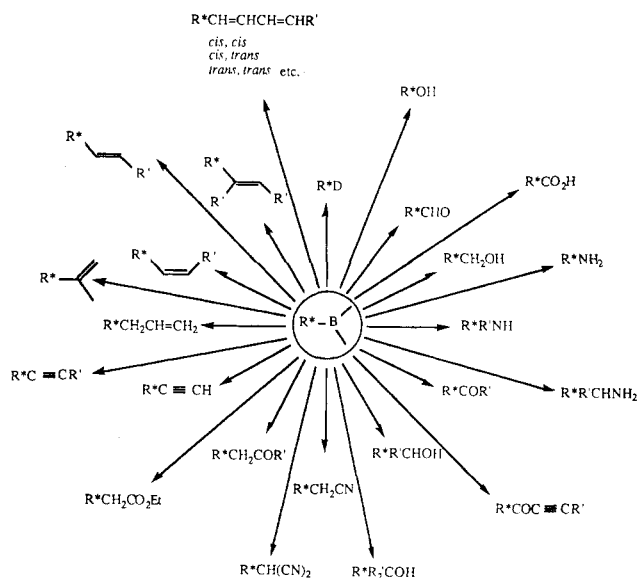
R*CH=CHCH=CHR'

*cis, cis*
*cis, trans*
*trans, trans* etc.

R*OH

R*

R'

R*

R'

R'

R*D

R*CO$_2$H

R*CHO

R*CH$_2$OH

R*NH$_2$

R*

R'

R*

R*CH$_2$CH=CH$_2$

R*–B

R*R'NH

R*C ≡ CR'

R*C ≡ CH

R*COR'

R*R'CHNH$_2$

R*CH$_2$COR'

R*R'CHOH

R*CH$_2$CN

R*CH$_2$CO$_2$Et

R*COC ≡ CR'

R*CH(CN)$_2$

R*R$_2$'COH